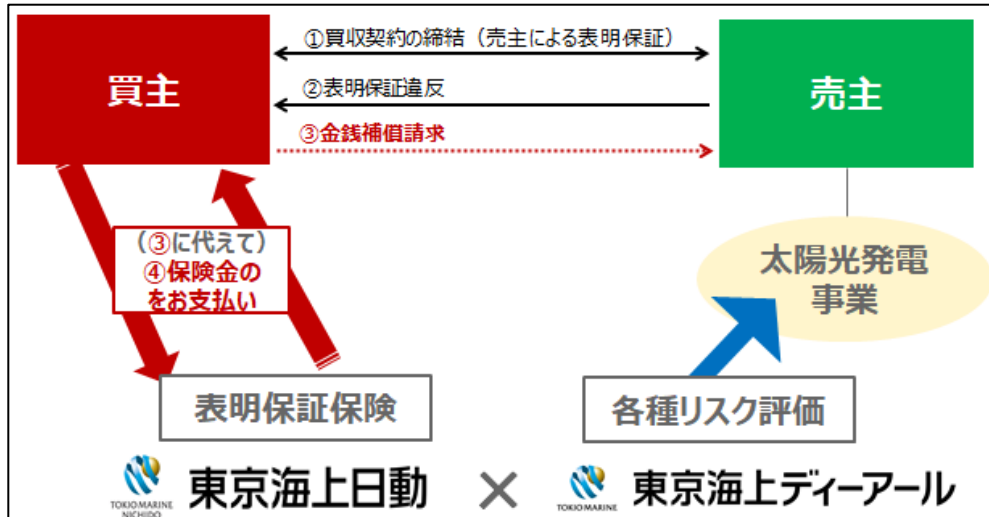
①買収契約の締結（売主による表明保証）

②表明保証違反

③金銭補償請求

買主

売主

（③に代えて）
④保険金の
をお支払い

太陽光発電
事業

表明保証保険

各種リスク評価

TOKIO MARINE NICHIDO 東京海上日動 × TOKIO MARINE 東京海上ディーアール